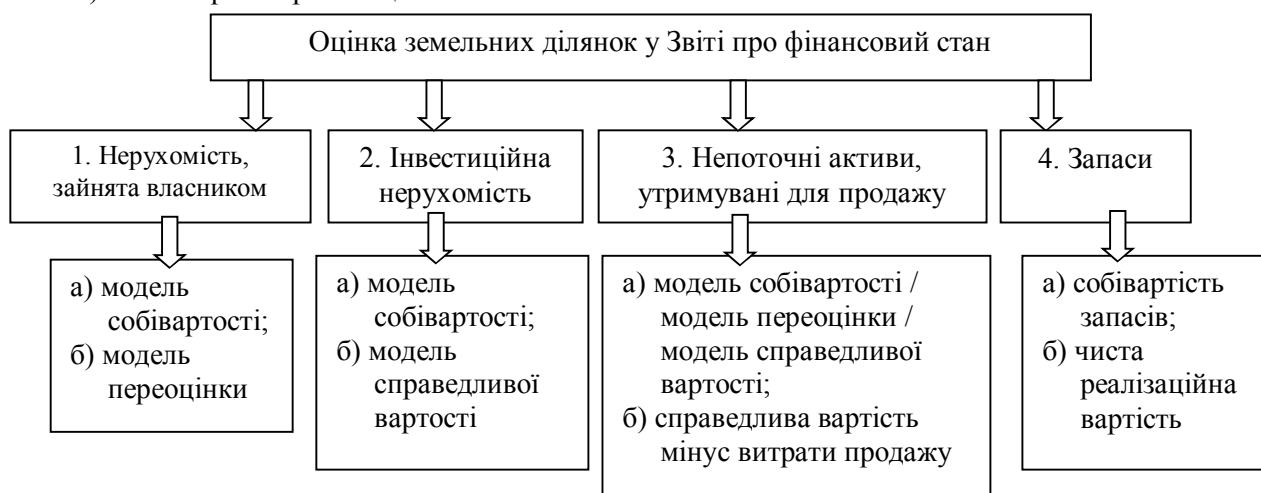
Оцінка земельних ділянок у Звіті про фінансовий стан

1. Нерухомість, зайнята власником

а) модель собівартості;
б) модель переоцінки

2. Інвестиційна нерухомість

а) модель собівартості;
б) модель справедливої вартості

3. Непоточні активи, утримувані для продажу

а) модель собівартості / модель переоцінки / модель справедливої вартості;
б) справедлива вартість мінус витрати продажу

4. Запаси

а) собівартість запасів;
б) чиста реалізаційна вартість